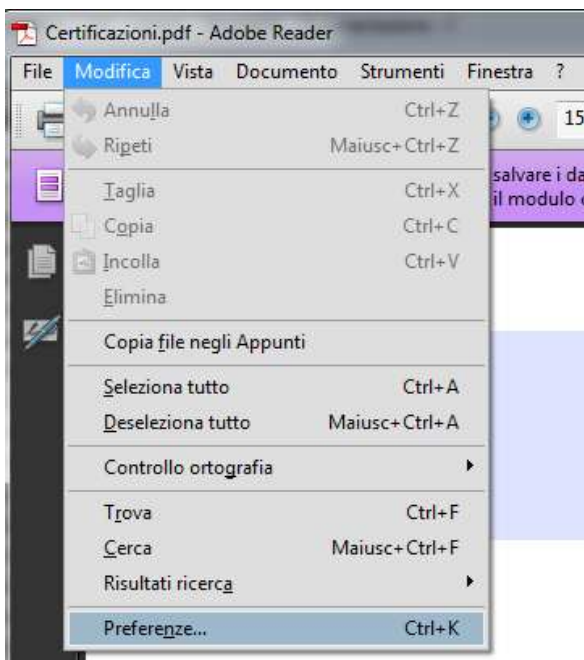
Certificazioni.pdf - Adobe Reader

File Modifica Vista Documento Strumenti Finestra ?

15

salvare i da
il modulo c

Annulla Ctrl+Z
Ripeti Maiusc+Ctrl+Z
Taglia Ctrl+X
Copia Ctrl+C
Incolla Ctrl+V
Elimina
Copia file negli Appunti
Seleziona tutto Ctrl+A
Deseleziona tutto Maiusc+Ctrl+A
Controllo ortografia
Trova Ctrl+F
Cerca Maiusc+Ctrl+F
Risultati ricerca
Preferenze... Ctrl+K